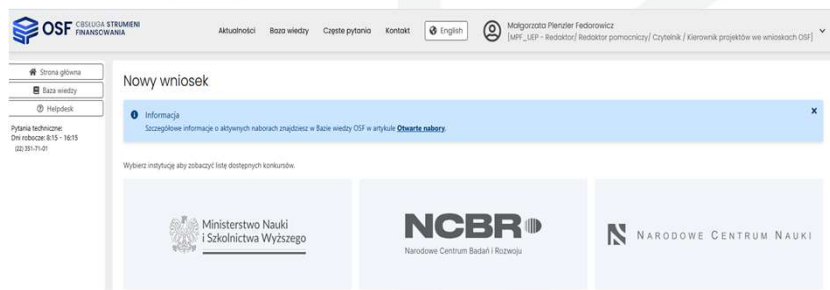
OSF OBSŁUGA STRUMIENI FINANSOWANIA

Aktualności Baza wiedzy Częste pytania Kontakt English

Małgorzata Plenzler Fedorowicz
[MPF_UEP - Redaktor/ Redaktor pomocniczy/ Czytelnik / Kierownik projektów we wnioskach OSF]

Strona główna
Baza wiedzy
Helpdesk

Pytania techniczne:
Dni robocze: 8:15 - 16:15
(22) 351-71-01

Nowy wniosek

Informacja
Szczegółowe informacje o aktywnych naborach znajdziesz w Bazie wiedzy OSF w artykule Otwarte nabory.

Wybierz instytucję aby zobaczyć listę dostępnych konkursów.

Ministerstwo Nauki i Szkolnictwa Wyższego

NCBR
Narodowe Centrum Badań i Rozwoju

NARODOWE CENTRUM NAUKI